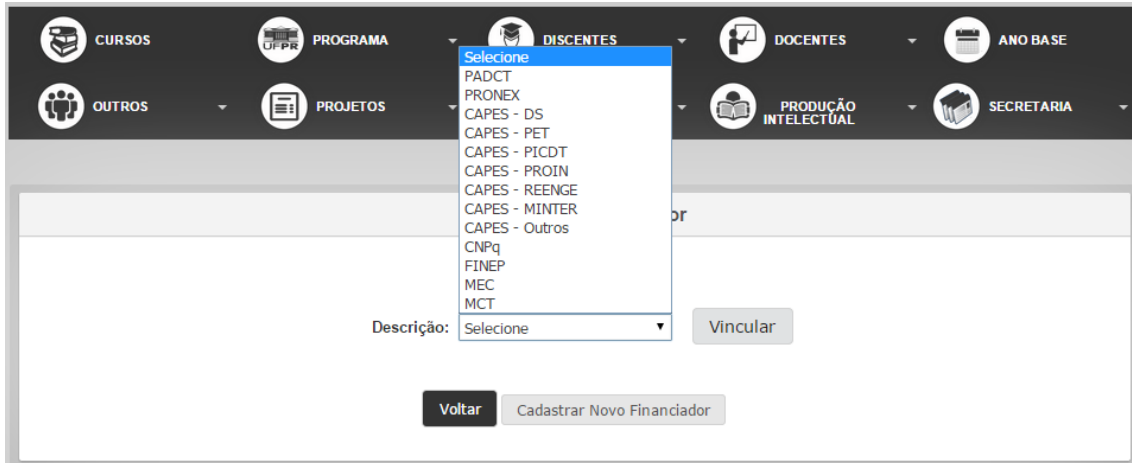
CURSOS
UFPR PROGRAMA
DISCENTES
DOCENTES
ANO BASE
OUTROS
PROJETOS
PRODUÇÃO INTELECTUAL
SECRETARIA

Selecione
PADCT
PRONEX
CAPES - DS
CAPES - PET
CAPES - PICDT
CAPES - PROIN
CAPES - REENGE
CAPES - MINTER
CAPES - Outros
CNPq
FINEP
MEC
MCT

or

Descrição: Selecione Vincular

Voltar Cadastrar Novo Financiador